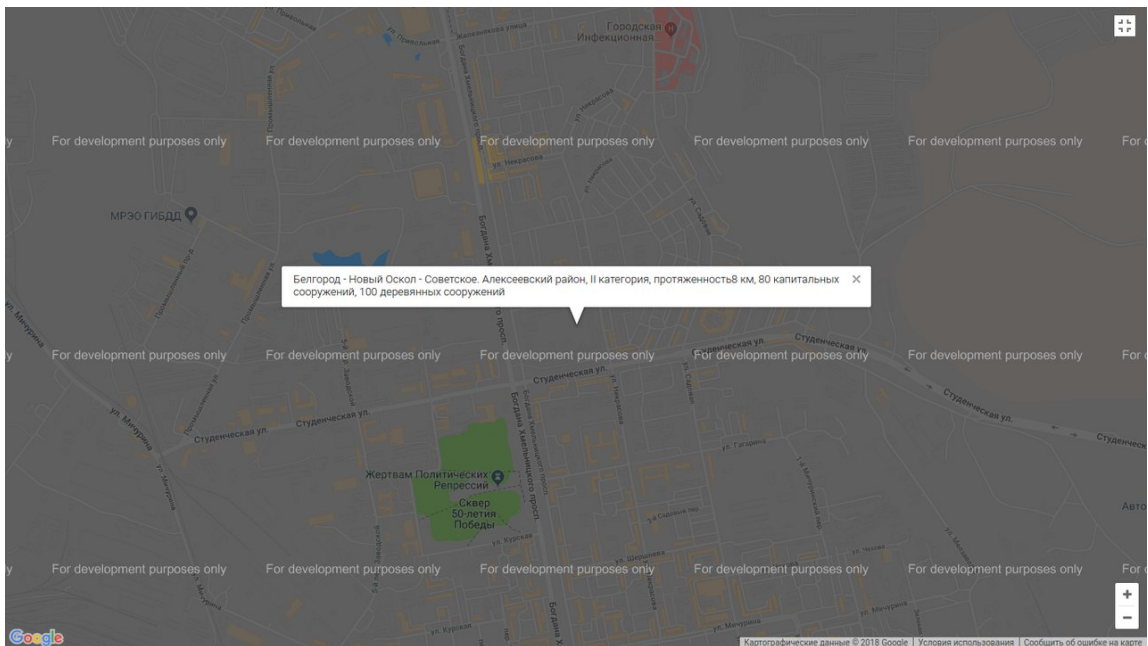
Городская Инфекционная

For development purposes only For development purposes only For development purposes only For development purposes only For development purposes only

МРЭО ГИБДД

Белгород - Новый Оскол - Советское. Алексеевский район, II категория, протяженность8 км, 80 капитальных сооружений, 100 деревянных сооружений ×

For development purposes only For development purposes only For development purposes only For development purposes only For development purposes only

Студенческая ул.

Студенческая ул.

Жертвам Политических Репрессий

Сквер 50-летия Победы

ул. Курская

For development purposes only For development purposes only For development purposes only For development purposes only For development purposes only

+
−

Google

Картографические данные © 2018 Google | Условия использования | Сообщить об ошибке на карте